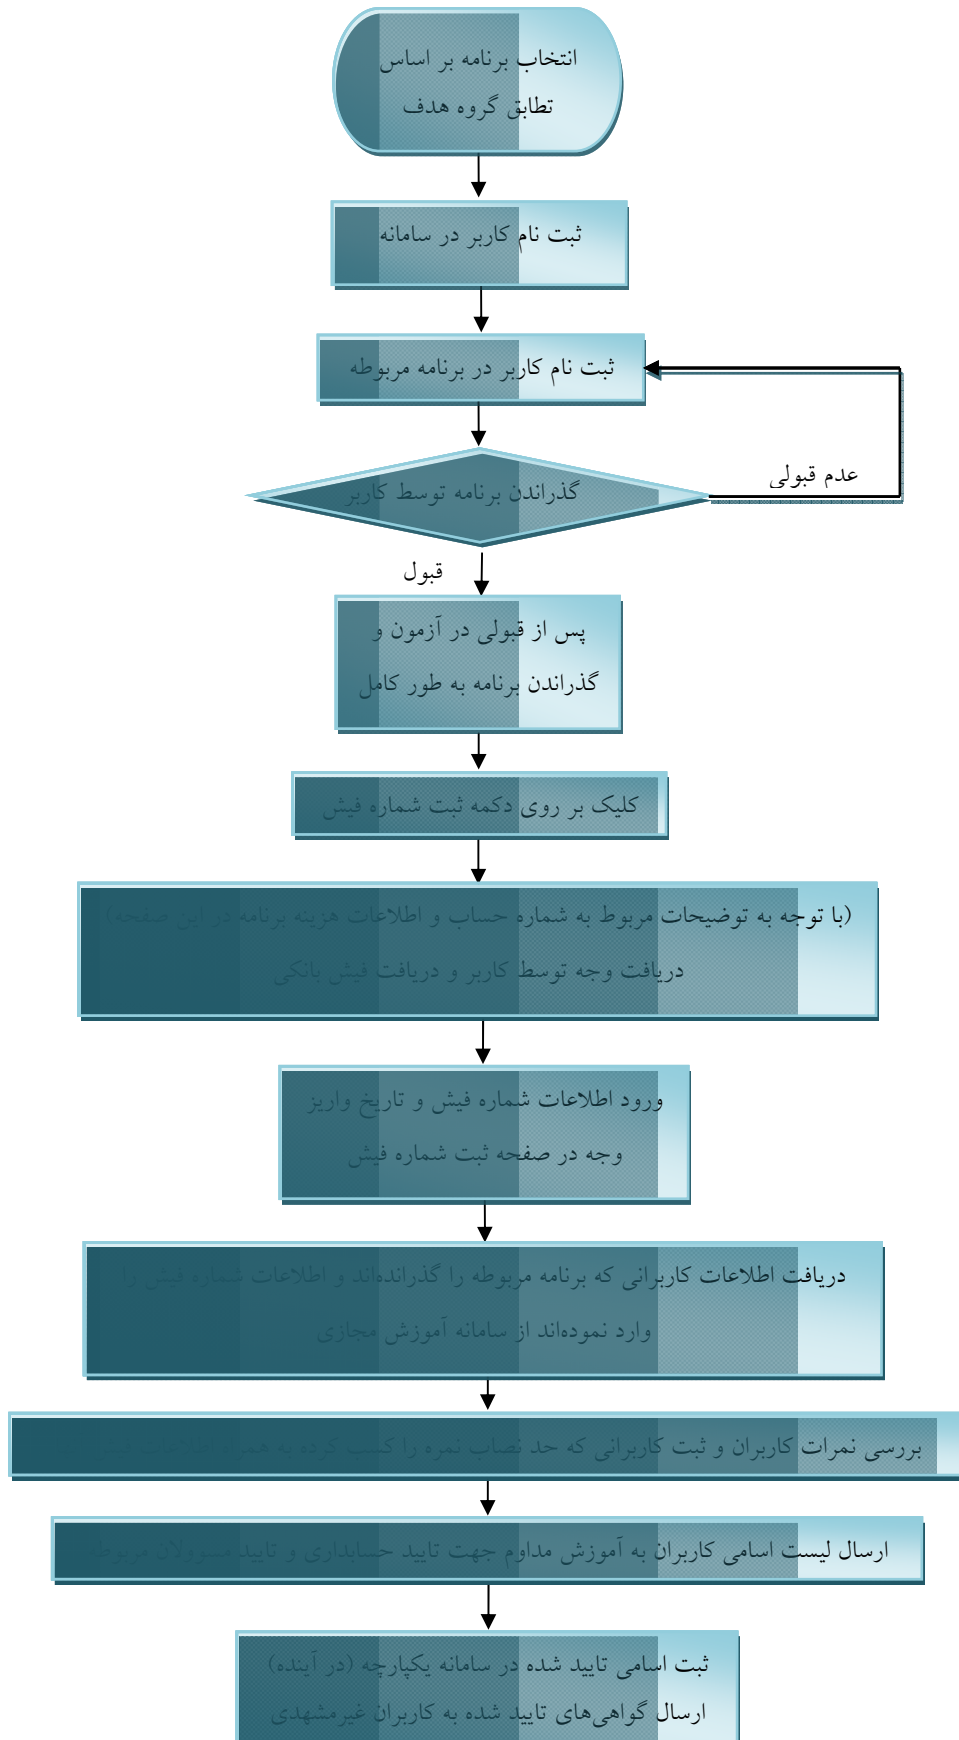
انتخاب برنامه بر اساس تطابق گروه هدف

ثبت نام کاربر در سامانه

ثبت نام کاربر در برنامه مربوطه

گذراندن برنامه توسط کاربر

عدم قبولی

قبول

پس از قبولی در آزمون و گذراندن برنامه به طور کامل

کلیک بر روی دکمه ثبت شماره فیش

(با توجه به توضیحات مربوط به شماره حساب و اطلاعات هزینه برنامه در این صفحه) دریافت وجه توسط کاربر و دریافت فیش بانکی

ورود اطلاعات شماره فیش و تاریخ واریز وجه در صفحه ثبت شماره فیش

دریافت اطلاعات کاربرانی که برنامه مربوطه را گذرانده‌اند و اطلاعات شماره فیش را وارد نموده‌اند از سامانه آموزش مجازی

بررسی نمرات کاربران و ثبت کاربرانی که حد نصاب نمره را کسب کرده به همراه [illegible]

ارسال لیست اسامی کاربران به آموزش مداوم جهت تایید حسابداری و تایید مسئولان مربوطه

ثبت اسامی تایید شده در سامانه یکپارچه (در آینده) ارسال گواهی‌های تایید شده به کاربران غیرمشهدی